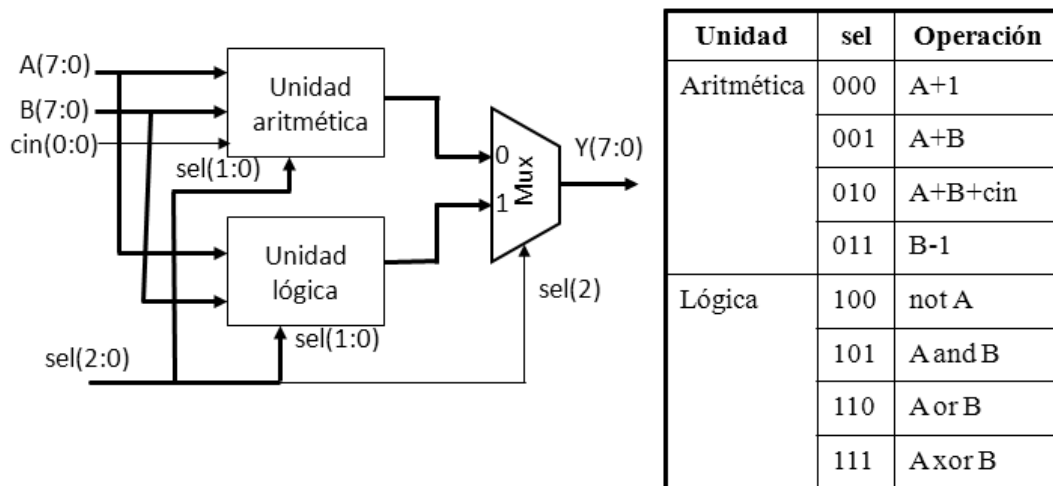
A(7:0)
B(7:0)
cin(0:0)
Unidad aritmética
sel(1:0)
Unidad lógica
sel(1:0)
sel(2:0)
0
1
Mux
Y(7:0)
sel(2)

| Unidad | sel | Operación |
|---|---|---|
| Aritmética | 000 | A+1 |
| | 001 | A+B |
| | 010 | A+B+cin |
| | 011 | B-1 |
| Lógica | 100 | not A |
| | 101 | A and B |
| | 110 | A or B |
| | 111 | A xor B |